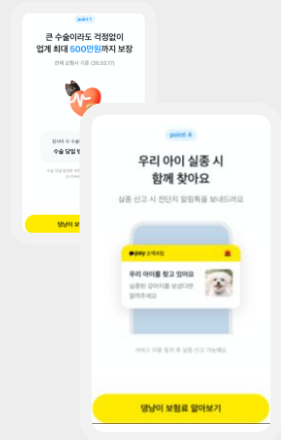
point 1

큰 수술이라도 걱정없이 업계 최대 500만원까지 보장

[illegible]

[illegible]

수술 담당 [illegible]

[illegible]

댕냥이 보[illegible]

point 4

우리 아이 실종 시 함께 찾아요

실종 신고 시 전단지 알림톡을 보내드려요

pay 손해보험

우리 아이를 찾고 있어요

실종된 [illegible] 보셨다면 알려주세요

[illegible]

댕냥이 보험료 알아보기